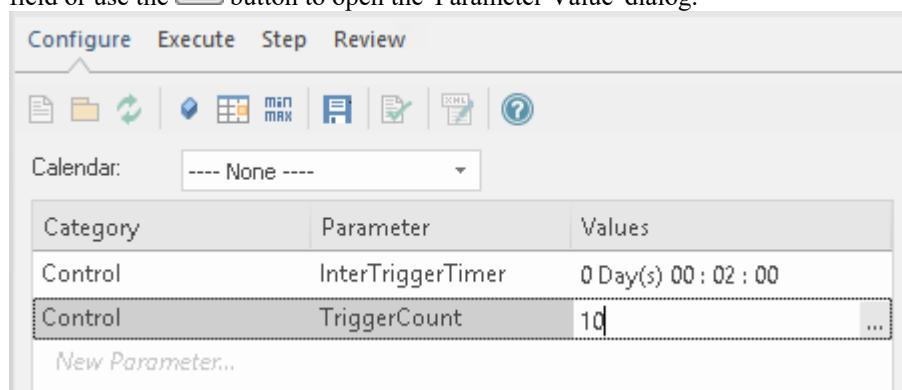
field or use the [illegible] button to open the 'Parameter Value' dialog.

Configure Execute Step Review

min max

Calendar: ---- None ----

| Category | Parameter | Values |
|---|---|---|
| Control | InterTriggerTimer | 0 Day(s) 00 : 02 : 00 |
| Control | TriggerCount | 10 ... |
| New Parameter... | | |